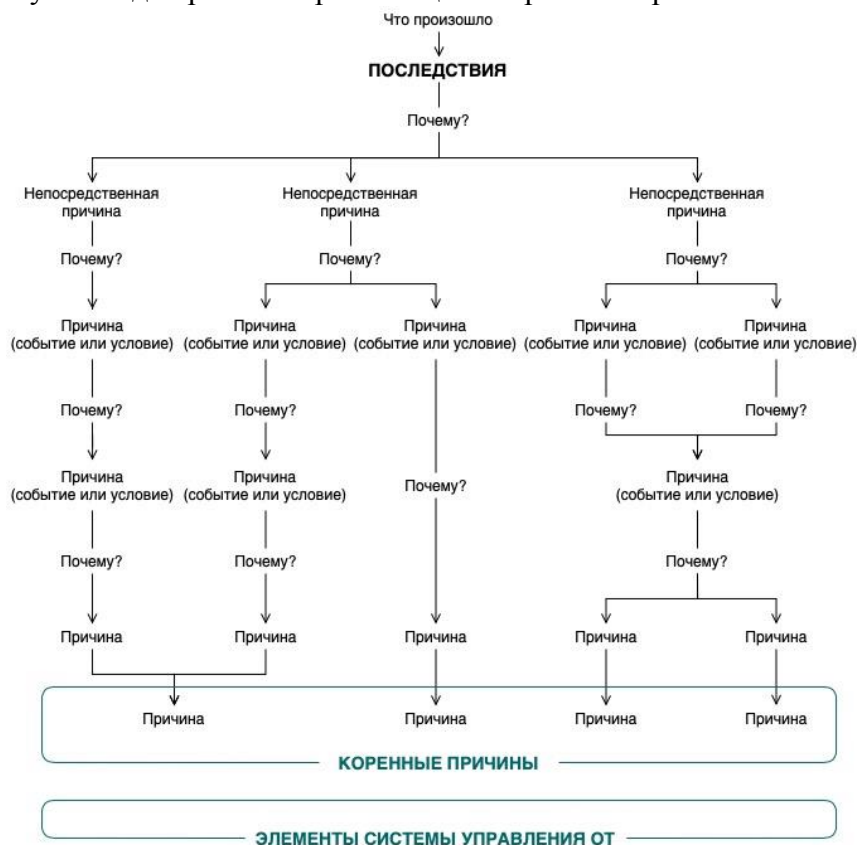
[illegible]

Что произошло

ПОСЛЕДСТВИЯ

Почему?

Непосредственная причина

Непосредственная причина

Непосредственная причина

Почему?

Почему?

Почему?

Причина (событие или условие)

Причина (событие или условие)

Причина (событие или условие)

Причина (событие или условие)

Причина (событие или условие)

Почему?

Почему?

Почему?

Почему?

Причина (событие или условие)

Причина (событие или условие)

Почему?

Причина (событие или условие)

Почему?

Почему?

Почему?

Причина

Причина

Причина

Причина

Причина

Причина

Причина

Причина

Причина

КОРЕННЫЕ ПРИЧИНЫ

ЭЛЕМЕНТЫ СИСТЕМЫ УПРАВЛЕНИЯ ОТ